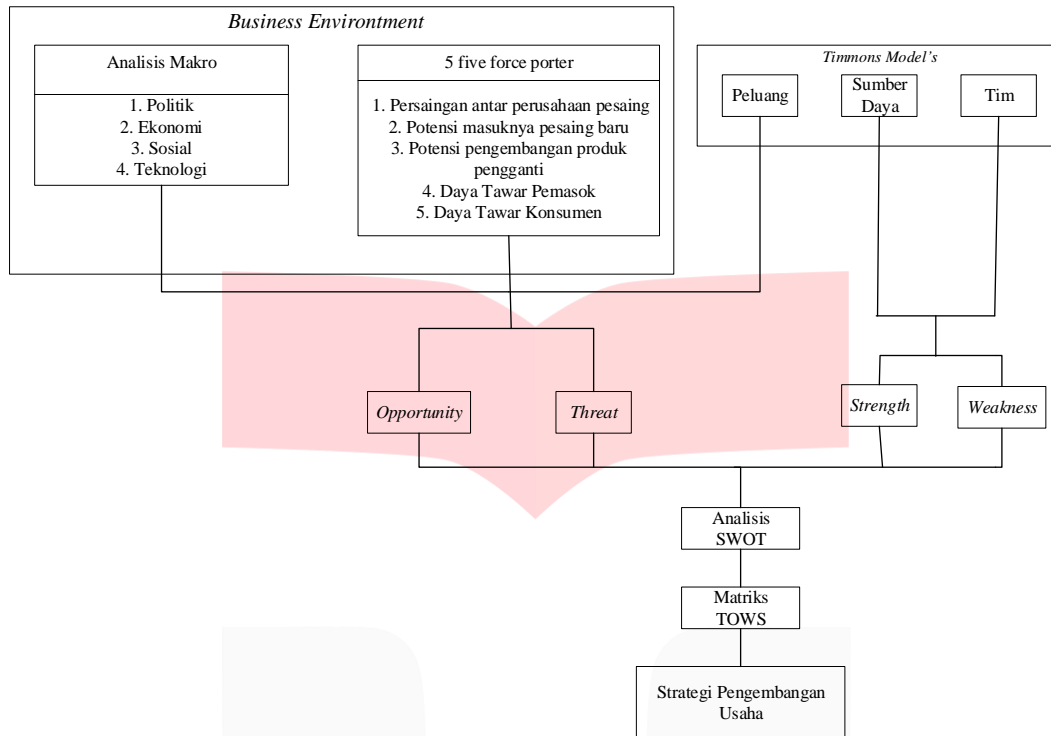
Business Environtment

Analisis Makro

1. Politik
2. Ekonomi
3. Sosial
4. Teknologi

5 five force porter

1. Persaingan antar perusahaan pesaing
2. Potensi masuknya pesaing baru
3. Potensi pengembangan produk pengganti
4. Daya Tawar Pemasok
5. Daya Tawar Konsumen

Timmons Model's

Peluang

Sumber Daya

Tim

Opportunity

Threat

Strength

Weakness

Analisis SWOT

Matriks TOWS

Strategi Pengembangan Usaha